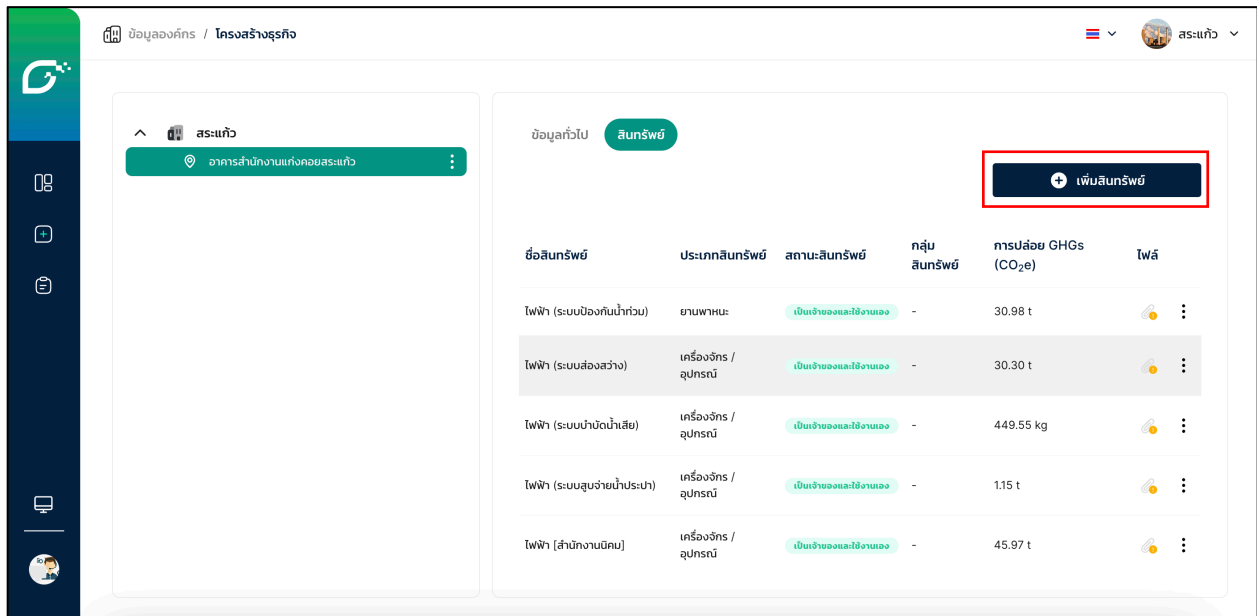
ข้อมูลองค์กร / โครงสร้างธุรกิจ

สระแก้ว

สระแก้ว

อาคารสำนักงานแท่งคอยสระแก้ว

ข้อมูลทั่วไป สินทรัพย์

เพิ่มสินทรัพย์

| ชื่อสินทรัพย์ | ประเภทสินทรัพย์ | สถานะสินทรัพย์ | กลุ่มสินทรัพย์ | การปล่อย GHGs ($CO_2e$) | ไฟล์ |
|---|---|---|---|---|---|
| ไฟฟ้า (ระบบป้องกันน้ำท่วม) | ยานพาหนะ | เป็นเจ้าของและใช้งานเอง | - | 30.98 t | |
| ไฟฟ้า (ระบบส่องสว่าง) | เครื่องจักร / อุปกรณ์ | เป็นเจ้าของและใช้งานเอง | - | 30.30 t | |
| ไฟฟ้า (ระบบบำบัดน้ำเสีย) | เครื่องจักร / อุปกรณ์ | เป็นเจ้าของและใช้งานเอง | - | 449.55 kg | |
| ไฟฟ้า (ระบบสูบจ่ายน้ำประปา) | เครื่องจักร / อุปกรณ์ | เป็นเจ้าของและใช้งานเอง | - | 1.15 t | |
| ไฟฟ้า [สำนักงานนิคม] | เครื่องจักร / อุปกรณ์ | เป็นเจ้าของและใช้งานเอง | - | 45.97 t | |